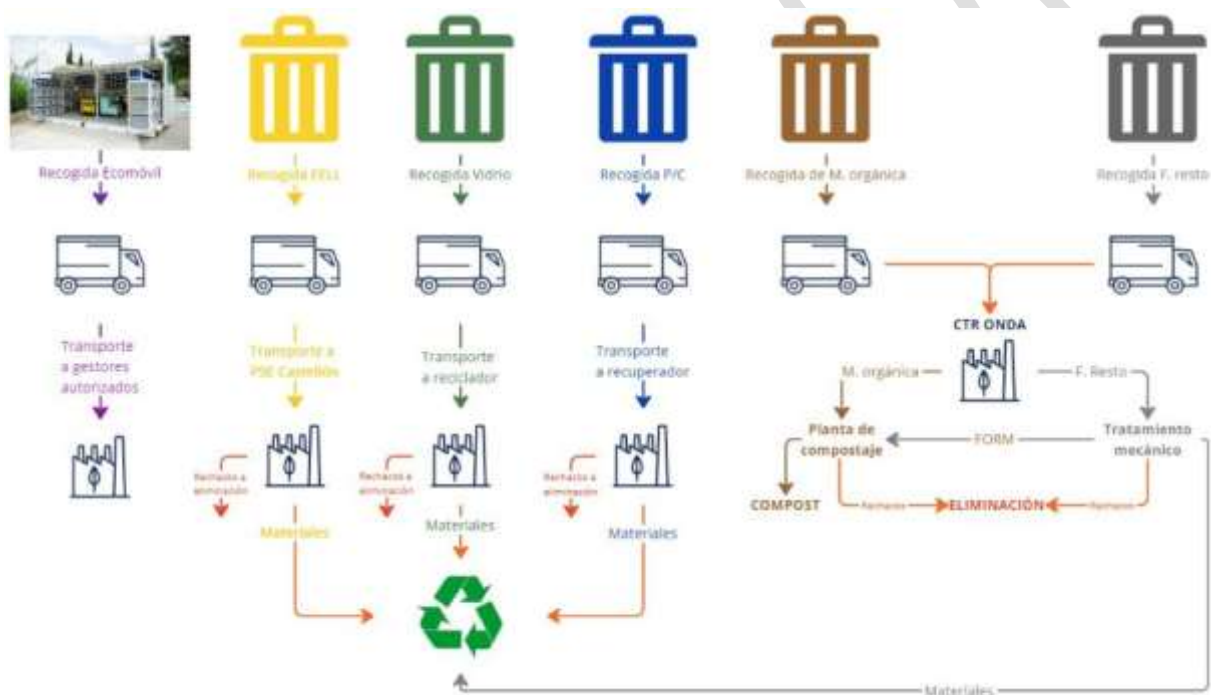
Recogida Ecomóvil

Recogida EELL

Recogida Vidrio

Recogida P/C

Recogida de M. orgánica

Recogida F. resto

Transporte a gestores autorizados

Transporte a PSE Castellón

Transporte a reciclador

Transporte a recuperador

CTR ONDA

M. orgánica

F. Resto

Planta de compostaje

FORM

Tratamiento mecánico

Rechazo a eliminación

Rechazo a eliminación

Rechazo a eliminación

COMPOST

Rechazo

ELIMINACIÓN

Rechazo

Materiales

Materiales

Materiales

Materiales